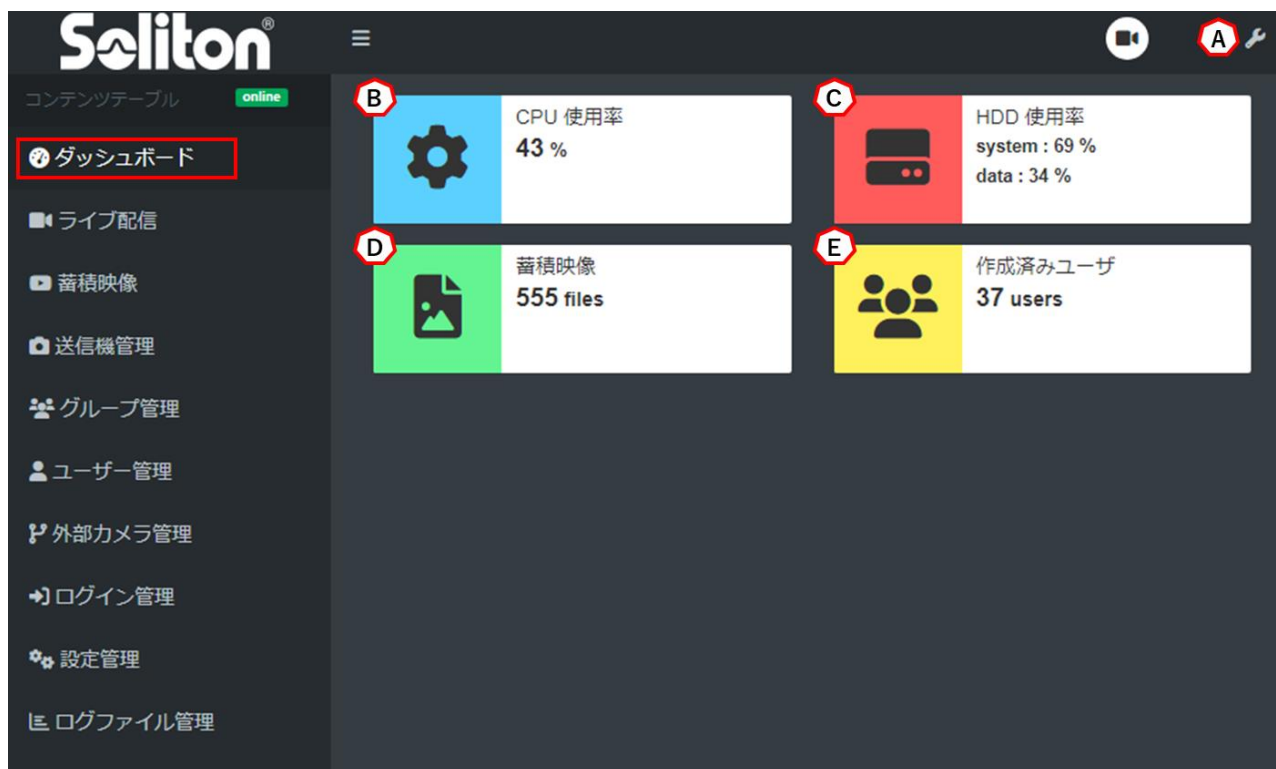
Soliton®

A

コンテンツテーブル online

ダッシュボード

ライブ配信

蓄積映像

送信機管理

グループ管理

ユーザー管理

外部カメラ管理

ログイン管理

設定管理

ログファイル管理

B

CPU 使用率
43 %

C

HDD 使用率
system : 69 %
data : 34 %

D

蓄積映像
555 files

E

作成済みユーザ
37 users